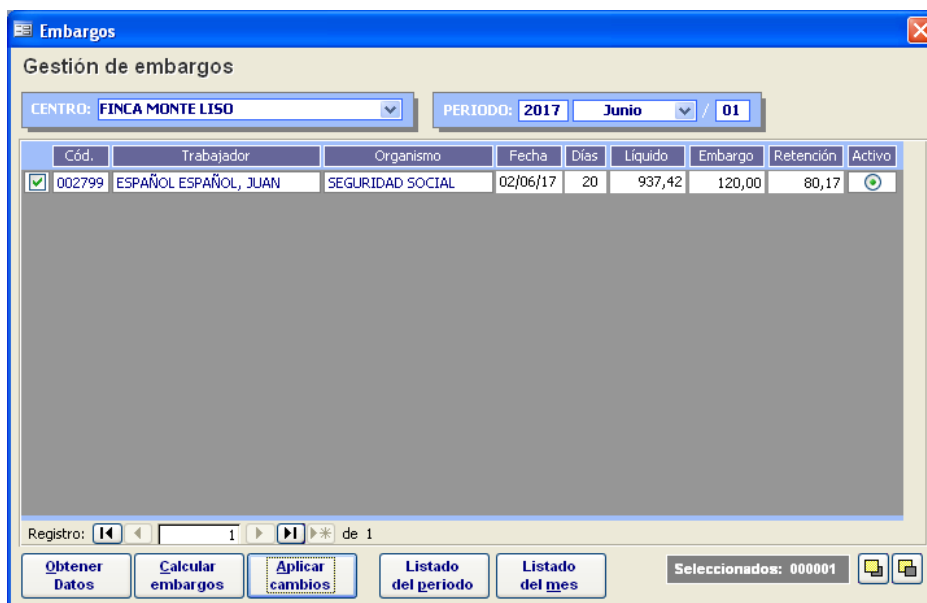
Embargos

Gestión de embargos

CENTRO: FINCA MONTE LISO

PERIODO: 2017 Junio / 01

| | Cód. | Trabajador | Organismo | Fecha | Días | Líquido | Embargo | Retención | Activo |
|---|---|---|---|---|---|---|---|---|---|
| ☑ | 002799 | ESPAÑOL ESPAÑOL, JUAN | SEGURIDAD SOCIAL | 02/06/17 | 20 | 937,42 | 120,00 | 80,17 | ⊙ |

Registro: 1 de 1

Obtener Datos

Calcular embargos

Aplicar cambios

Listado del periodo

Listado del mes

Seleccionados: 000001